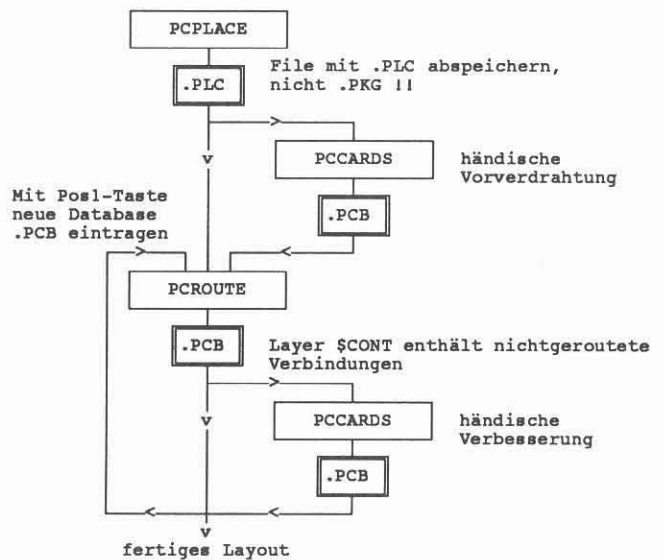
PCPLACE

.PLC

File mit .PLC abspeichern, nicht .PKG !!

PCCARDS

händische Vorverdrahtung

.PCB

Mit Pos1-Taste neue Database .PCB eintragen

PCROUTE

.PCB

Layer $CONT enthält nichtgeroutete Verbindungen

PCCARDS

händische Verbesserung

.PCB

fertiges Layout